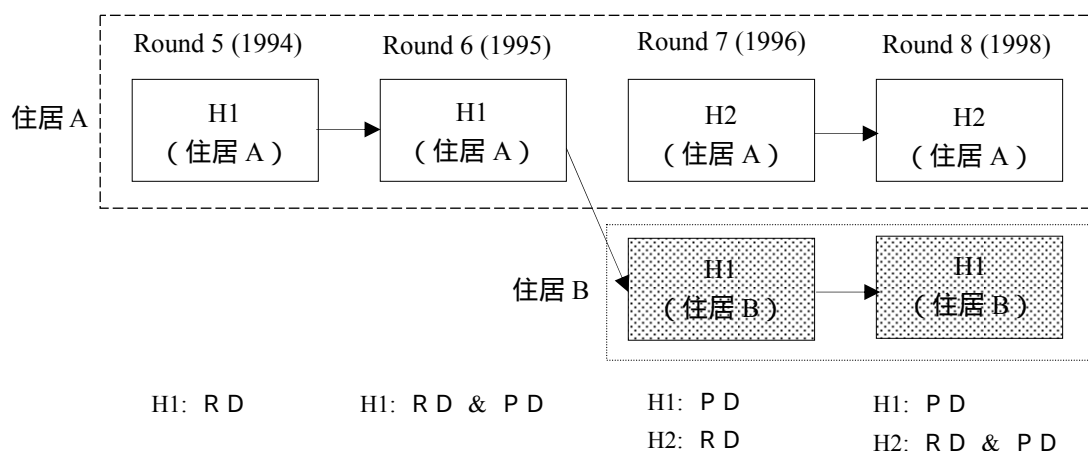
住居 A

Round 5 (1994)
H1
（住居 A）

Round 6 (1995)
H1
（住居 A）

Round 7 (1996)
H2
（住居 A）

Round 8 (1998)
H2
（住居 A）

住居 B

H1
（住居 B）

H1
（住居 B）

H1: ＲＤ

H1: ＲＤ ＆ ＰＤ

H1: ＰＤ
H2: ＲＤ

H1: ＰＤ
H2: ＲＤ ＆ ＰＤ